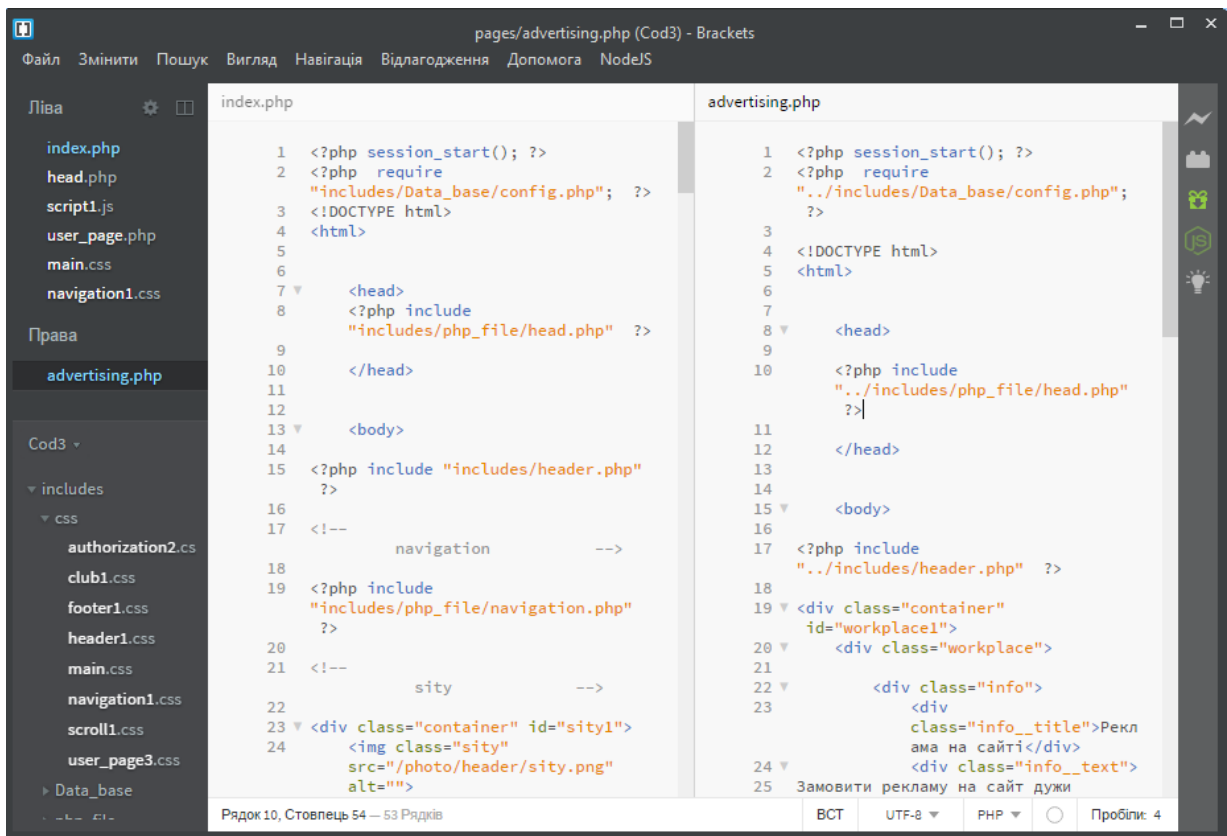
pages/advertising.php (Cod3) - Brackets

Файл Змінити Пошук Вигляд Навігація Відлагодження Допомога NodeJS

Ліва
index.php
head.php
script1.js
user_page.php
main.css
navigation1.css

Права
advertising.php

Cod3
includes
css
authorization2.css
club1.css
footer1.css
header1.css
main.css
navigation1.css
scroll1.css
user_page3.css
Data_base

index.php

1 <?php session_start(); ?>
2 <?php require "includes/Data_base/config.php"; ?>
3 <!DOCTYPE html>
4 <html>
5
6
7 <head>
8 <?php include "includes/php_file/head.php" ?>
9
10 </head>
11
12
13 <body>
14
15 <?php include "includes/header.php" ?>
16
17 <!-- navigation -->
18
19 <?php include "includes/php_file/navigation.php" ?>
20
21 <!-- sity -->
22
23 <div class="container" id="sity1">
24 <img class="sity" src="/photo/header/sity.png" alt="">

advertising.php

1 <?php session_start(); ?>
2 <?php require "../includes/Data_base/config.php"; ?>
3
4 <!DOCTYPE html>
5 <html>
6
7
8 <head>
9
10 <?php include "../includes/php_file/head.php" ?>
11
12 </head>
13
14
15 <body>
16
17 <?php include "../includes/header.php" ?>
18
19 <div class="container" id="workplace1">
20 <div class="workplace">
21
22 <div class="info">
23 <div class="info__title">Реклама на сайті</div>
24 <div class="info__text">
25 Замовити рекламу на сайт дужи

Рядок 10, Стовпець 54 — 53 Рядків
ВСТ UTF-8 PHP Пробіли: 4